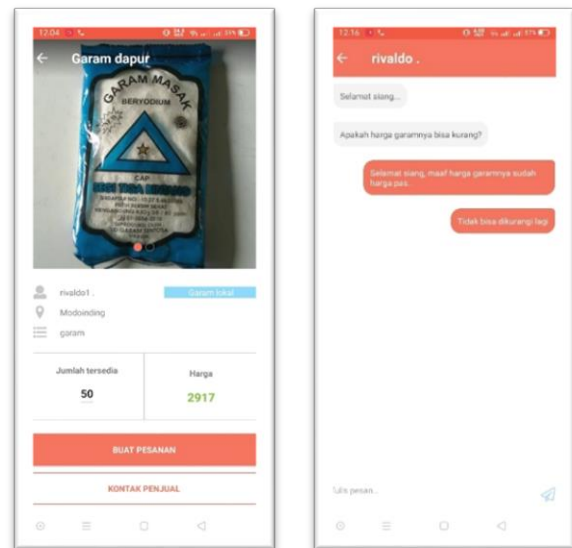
12.04

Garam dapur

GARAM MASAK
BERYODIUM
CAP
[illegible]

rivaldo1 .
Garam lokal
Modoinding
garam

Jumlah tersedia
50

Harga
2917

BUAT PESANAN

KONTAK PENJUAL

12.16

rivaldo .

Selamat siang...

Apakah harga garamnya bisa kurang?

Selamat siang, maaf harga garamnya sudah harga pas.

Tidak bisa dikurangi lagi

Tulis pesan...